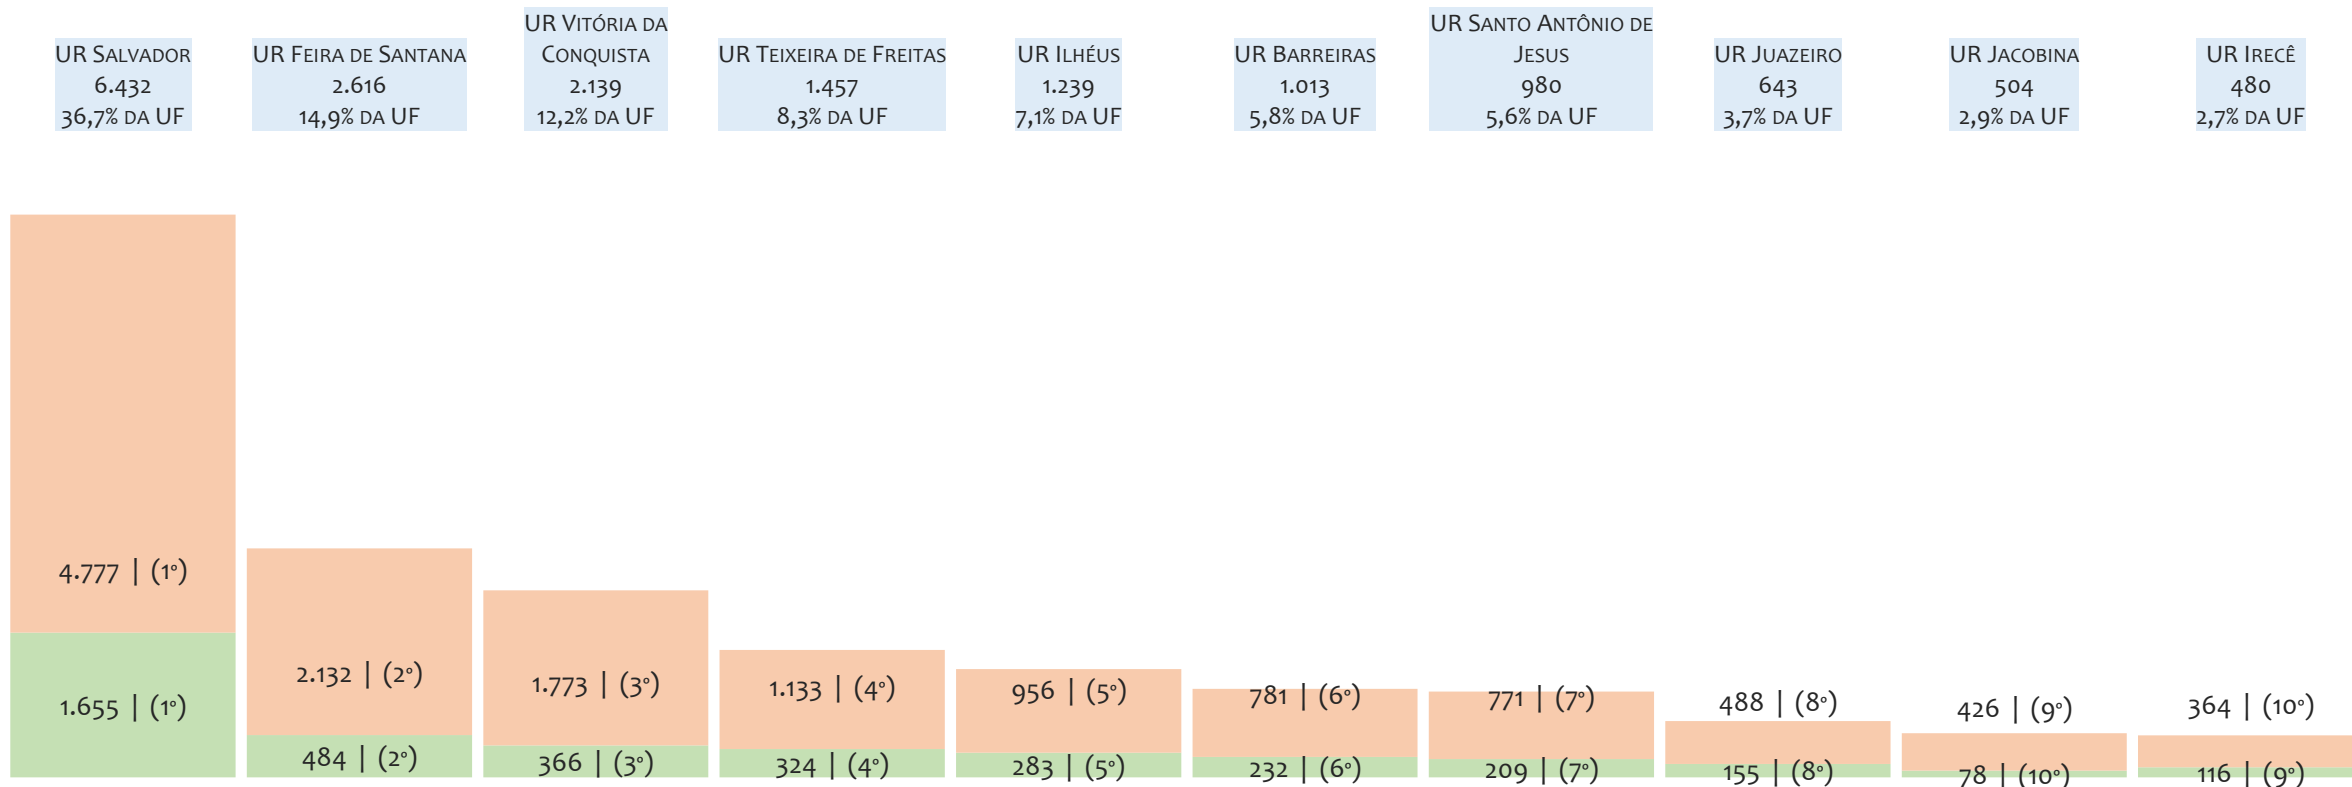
UR Salvador
6.432
36,7% da UF

UR Feira de Santana
2.616
14,9% da UF

UR Vitória da Conquista
2.139
12,2% da UF

UR Teixeira de Freitas
1.457
8,3% da UF

UR Ilhéus
1.239
7,1% da UF

UR Barreiras
1.013
5,8% da UF

UR Santo Antônio de Jesus
980
5,6% da UF

UR Juazeiro
643
3,7% da UF

UR Jacobina
504
2,9% da UF

UR Irecê
480
2,7% da UF

4.777 | (1°)
1.655 | (1°)

2.132 | (2°)
484 | (2°)

1.773 | (3°)
366 | (3°)

1.133 | (4°)
324 | (4°)

956 | (5°)
283 | (5°)

781 | (6°)
232 | (6°)

771 | (7°)
209 | (7°)

488 | (8°)
155 | (8°)

426 | (9°)
78 | (10°)

364 | (10°)
116 | (9°)